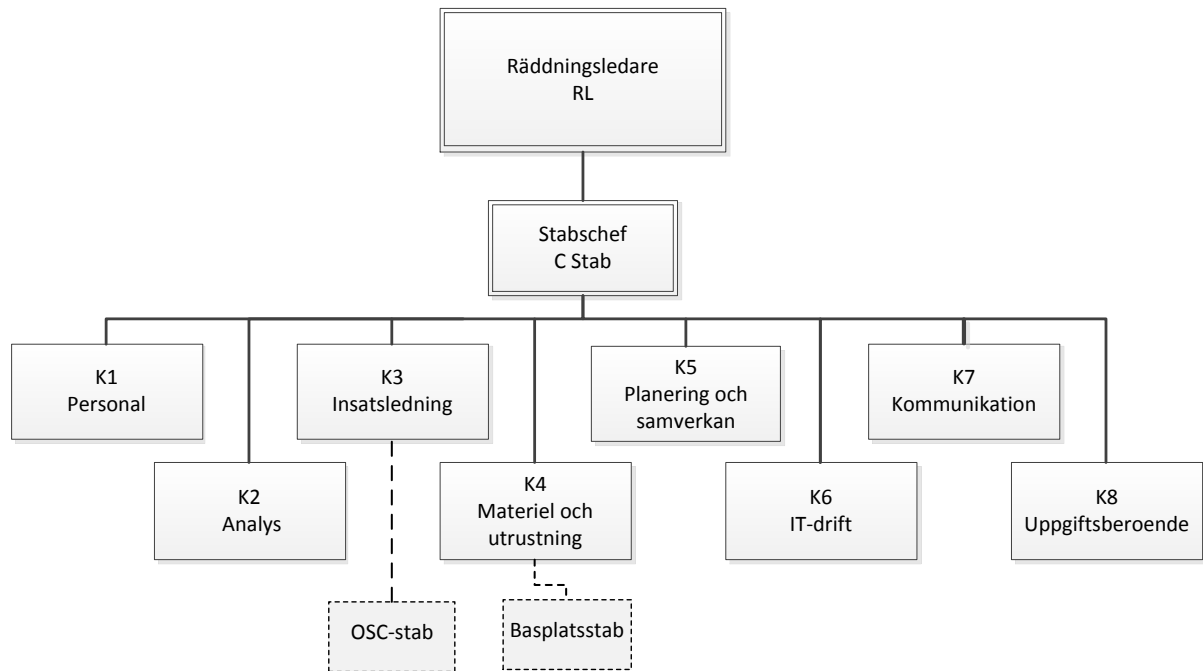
Räddningsledare
RL

Stabschef
C Stab

K1
Personal

K2
Analys

K3
Insatsledning

K4
Materiel och utrustning

K5
Planering och samverkan

K6
IT-drift

K7
Kommunikation

K8
Uppgiftsberoende

OSC-stab

Basplatsstab